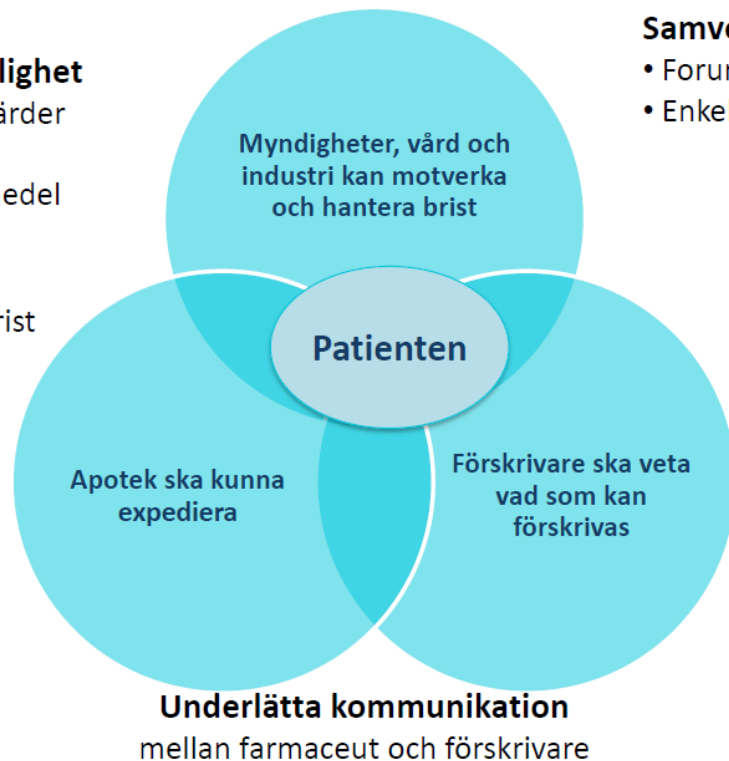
dlighet
ärder

edel

rist

Samv
• Foru
• Enke

Myndigheter, vård och industri kan motverka och hantera brist

Patienten

Apotek ska kunna expediera

Förskrivare ska veta vad som kan förskrivas

Underlätta kommunikation
mellan farmaceut och förskrivare